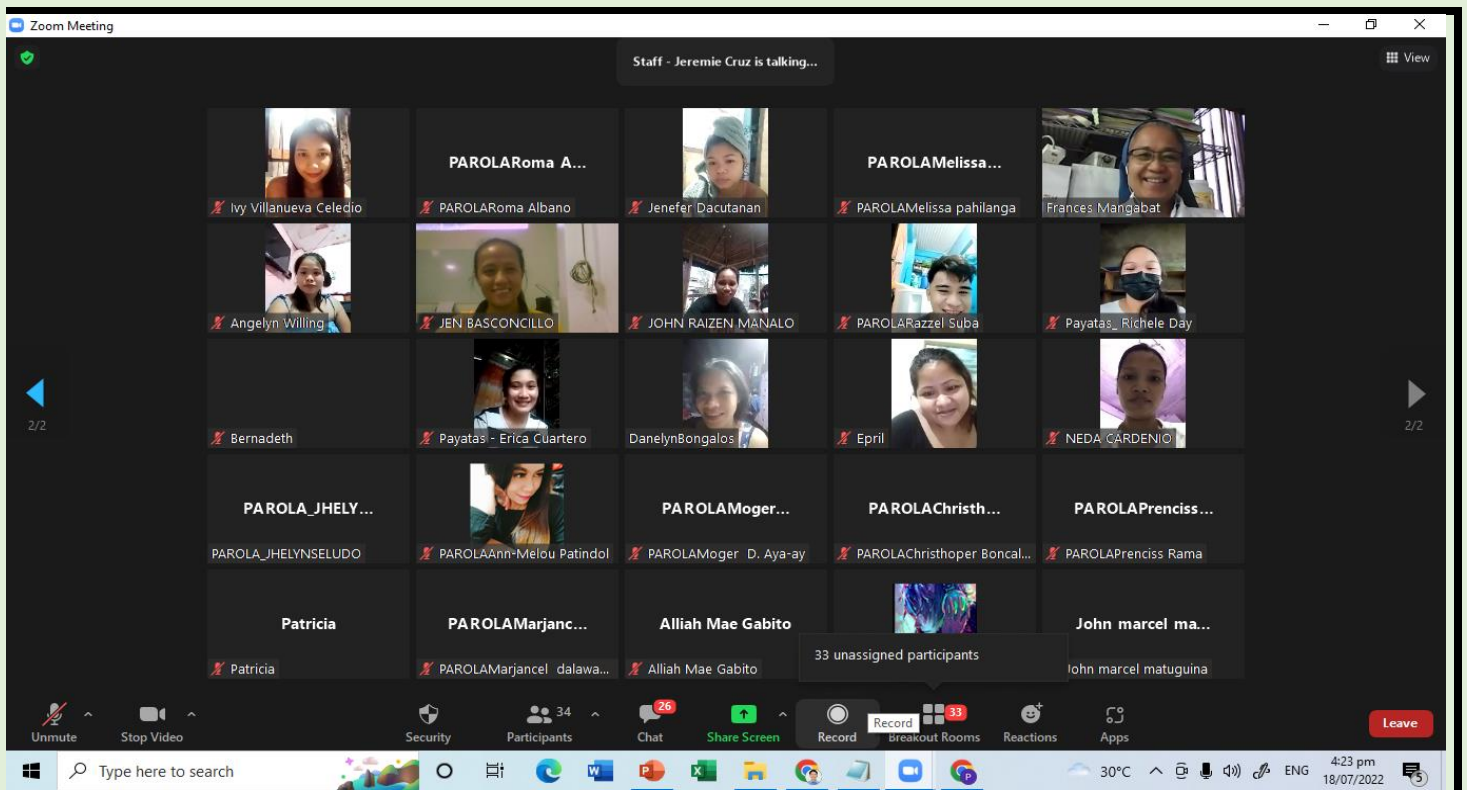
Zoom Meeting

Staff - Jeremie Cruz is talking...

View

Ivy Villanueva Celedio
PAROLARoma A...
PAROLARoma Albano
Jenefer Dacutanan
PAROLAMelissa...
PAROLAMelissa pahilanga
Frances Mangabat
Angelyn Willing
JEN BASCONCILLO
JOHN RAIZEN MANALO
PAROLARazzel Suba
Payatas_ Richele Day
2/2
Bernadeth
Payatas - Erica Cuartero
DanelynBongalos
Epril
NEDA CARDENIO
2/2
PAROLA_JHELY...
PAROLA_JHELYNSELUDO
PAROLAAnn-Melou Patindol
PAROLAMoger...
PAROLAMoger D. Aya-ay
PAROLAChristh...
PAROLAChristhoper Boncal...
PAROLAPrenciss...
PAROLAPrenciss Rama
Patricia
Patricia
PAROLAMarjanc...
PAROLAMarjancel dalawa...
Alliah Mae Gabito
Alliah Mae Gabito
33 unassigned participants
John marcel ma...
John marcel matuguina

Unmute
Stop Video
Security
34
Participants
26
Chat
Share Screen
Record
Record
33
Breakout Rooms
Reactions
Apps
Leave

Type here to search
30°C
ENG
4:23 pm
18/07/2022
5